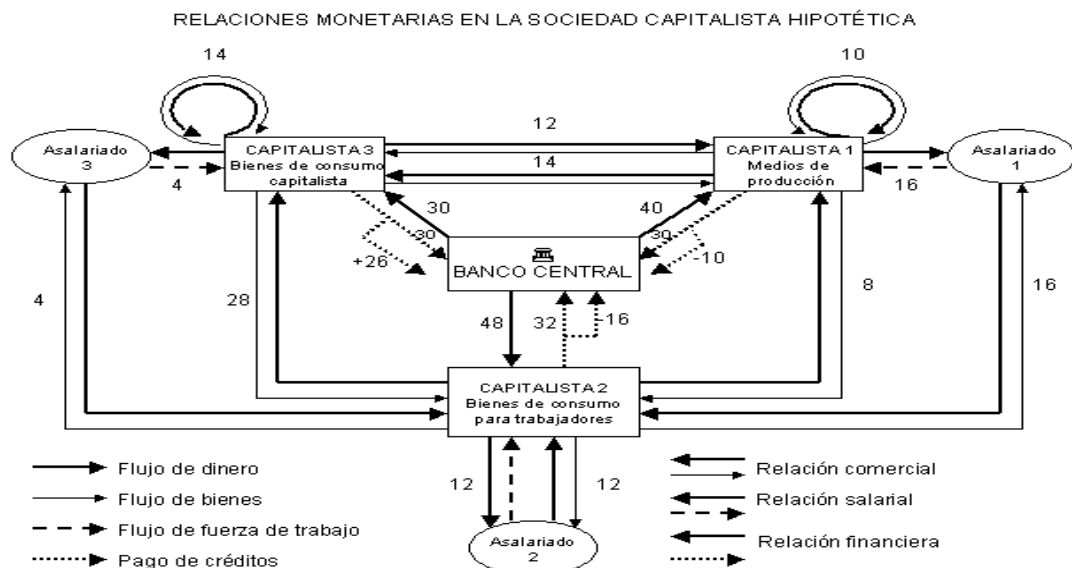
RELACIONES MONETARIAS EN LA SOCIEDAD CAPITALISTA HIPOTÉTICA

14

10

Asalariado 3

CAPITALISTA 3
Bienes de consumo capitalista

12

14

CAPITALISTA 1
Medios de producción

Asalariado 1

4

16

30

30

40

30

+26

BANCO CENTRAL

-10

4

28

48

32

-16

8

16

CAPITALISTA 2
Bienes de consumo para trabajadores

Flujo de dinero

Flujo de bienes

Flujo de fuerza de trabajo

Pago de créditos

12

12

Asalariado 2

Relación comercial

Relación salarial

Relación financiera